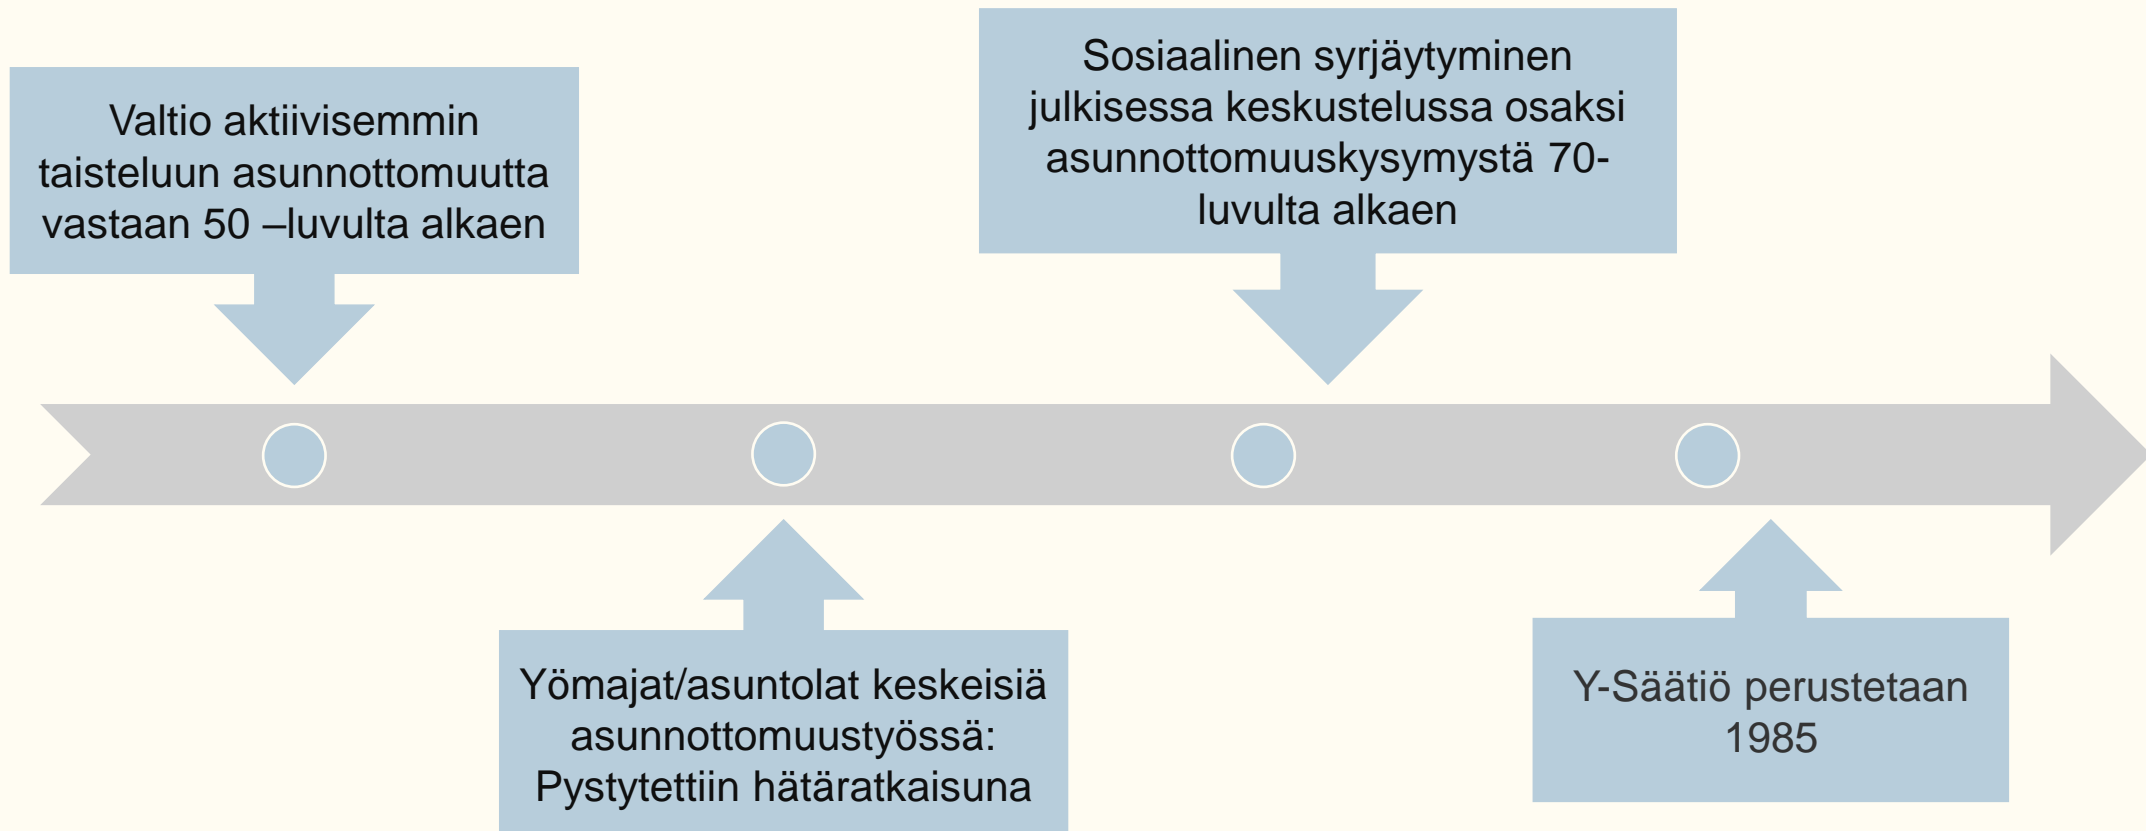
Valtio aktiivisemmin taisteluun asunnottomuutta vastaan 50 –luvulta alkaen

Sosiaalinen syrjäytyminen julkisessa keskustelussa osaksi asunnottomuuskysymystä 70-luvulta alkaen

Yömajat/asuntolat keskeisiä asunnottomuustyössä: Pystytettiin hätäratkaisuna

Y-Säätiö perustetaan 1985